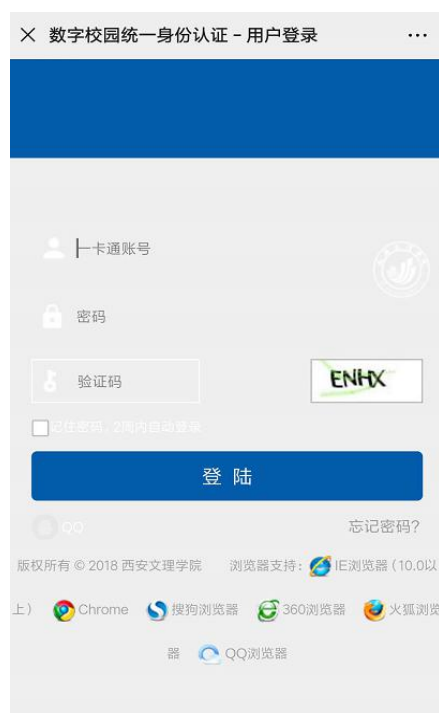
× 数字校园统一身份认证 - 用户登录 ···

一卡通账号

密码

验证码

ENHX

记住密码，2周内自动登录

登 陆

QQ

忘记密码?

版权所有 © 2018 西安文理学院 浏览器支持：IE浏览器（10.0以上） Chrome 搜狗浏览器 360浏览器 火狐浏览器 QQ浏览器